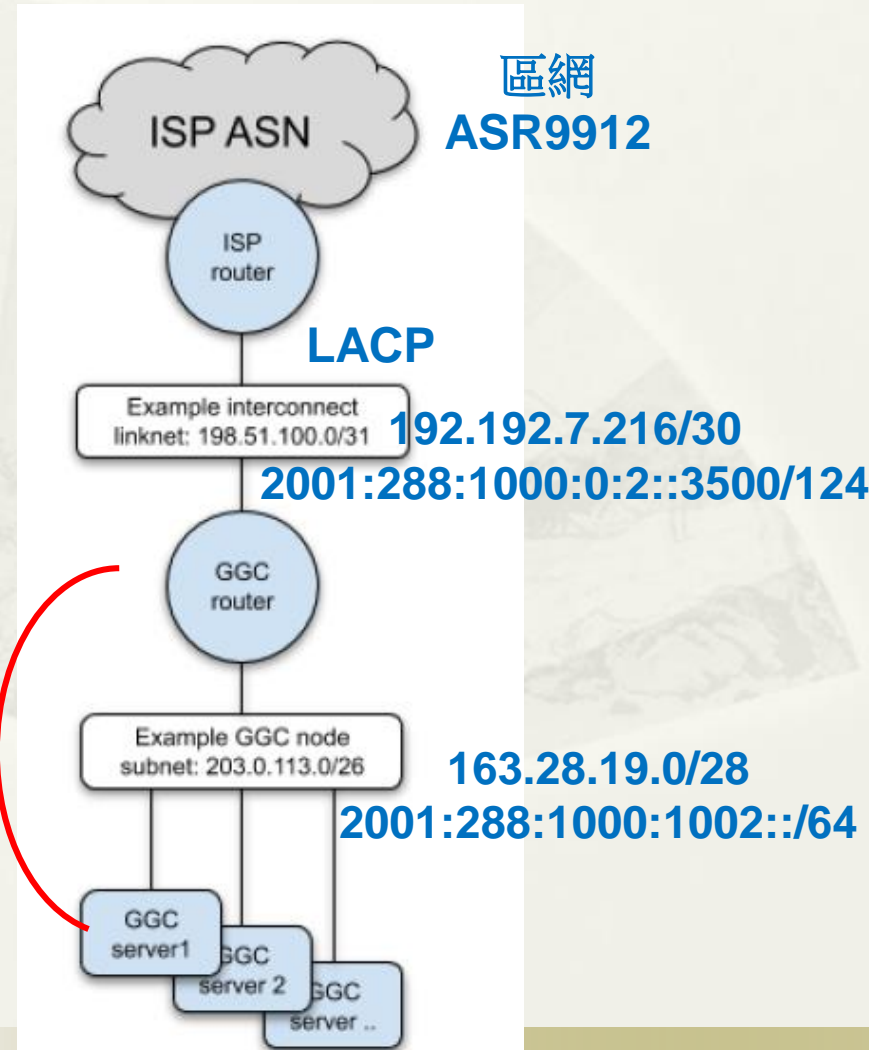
區網
ASR9912

ISP ASN

ISP router

LACP

Example interconnect linknet: 198.51.100.0/31

192.192.7.216/30
2001:288:1000:0:2::3500/124

GGC router

Example GGC node subnet: 203.0.113.0/26

163.28.19.0/28
2001:288:1000:1002::/64

GGC server1

GGC server 2

GGC server ..